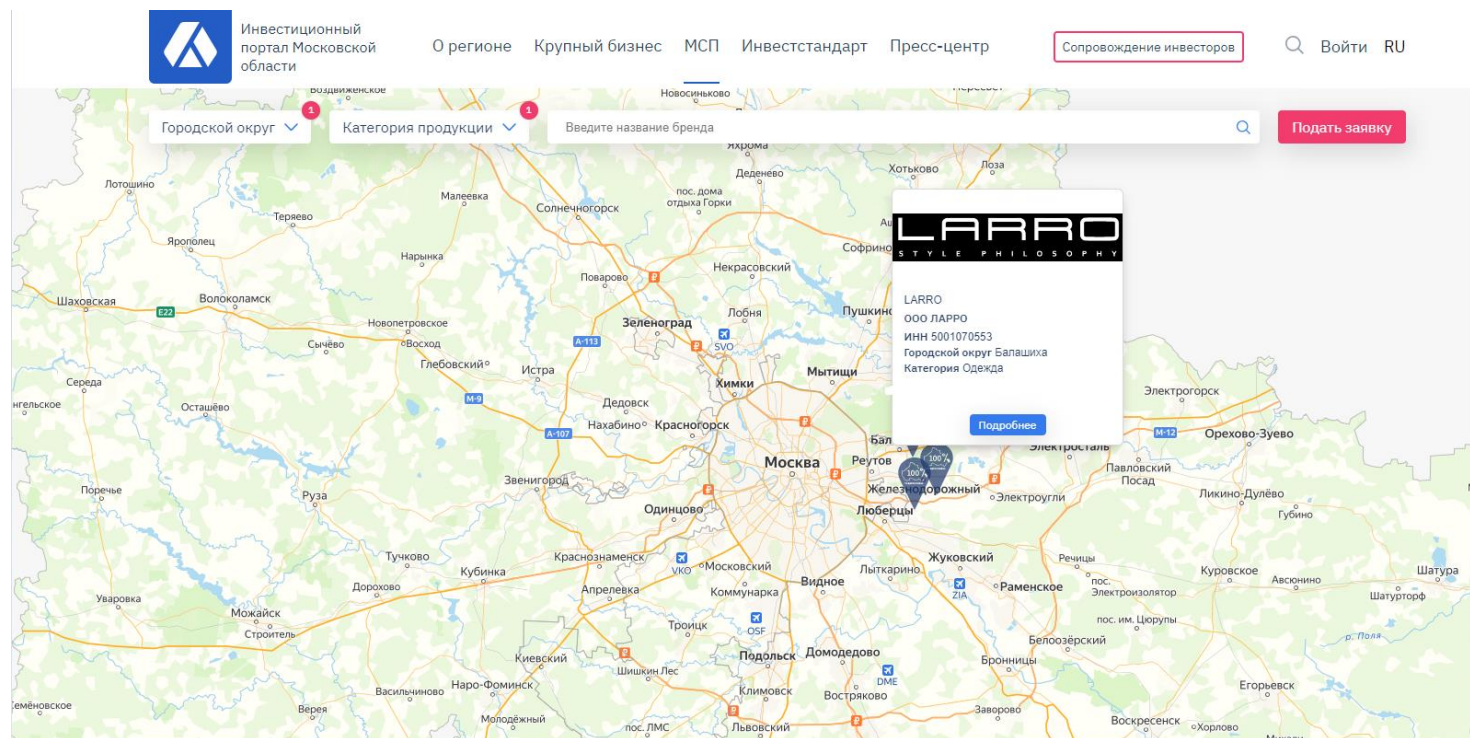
Инвестиционный портал Московской области

О регионе Крупный бизнес МСП Инвестстандарт Пресс-центр

Сопровождение инвесторов

Войти RU

Городской округ 1

Категория продукции 1

Введите название бренда

Подать заявку

LARRO
STYLE PHILOSOPHY

LARRO
ООО ЛАРРО
ИНН 5001070553
Городской округ Балашиха
Категория Одежда

Подробнее

Воздвиженское Новосиньково Яхрома Деденево Хотьково Лоза Лотошино Малеевка пос. дома отдыха Горки Солнечногорск Тереяево Ярополец Нарынка Софрино Поварово Некрасовский Шаховская Волоколамск E22 Лобня Пушкино Новопетровское Зеленоград Сычёво Восход A-113 SVO Глебовский Истра Химки Мытищи Середа Электрогорск Осташёво Дедовск M-9 Нахабино Красногорск ангельское A-107 M-12 Орехово-Зуево Электросталь Москва Реутов Павловский Посад Звенигород Поречье Руза Железнодорожный Электроугли Ликино-Дулёво Одинцово Люберцы Губино Тучково Краснознаменск Жуковский Речицы Кубинка VKO Московский Лыткарино Куровское Шатура Дорохово Апрелевка Видное Раменское пос. Электроизолятор Авсюнино Уваровка Можайск Коммунарка ZIA Шатурторф Строитель Троицк OSF пос. им. Цюрупы Белоозёрский Киевский Подольск Домодедово Бронницы Шишкин Лес DME Семёновское Наро-Фоминск Климовск Егорьевск Верея Васильчиново Востряково Заворово Молодёжный пос. ЛМС Львовский Воскресенск Хорлово